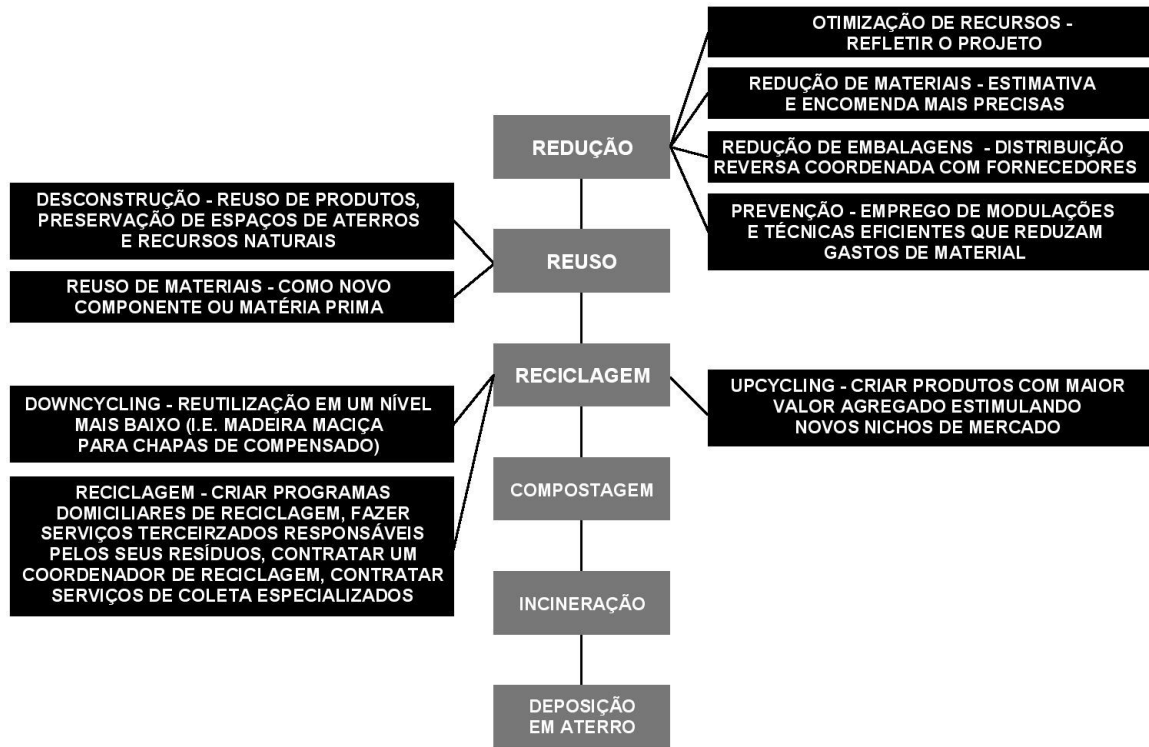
OTIMIZAÇÃO DE RECURSOS - REFLETIR O PROJETO

REDUÇÃO DE MATERIAIS - ESTIMATIVA E ENCOMENDA MAIS PRECISAS

REDUÇÃO

REDUÇÃO DE EMBALAGENS - DISTRIBUIÇÃO REVERSA COORDENADA COM FORNECEDORES

DESCONSTRUÇÃO - REUSO DE PRODUTOS, PRESERVAÇÃO DE ESPAÇOS DE ATERROS E RECURSOS NATURAIS

PREVENÇÃO - EMPREGO DE MODULAÇÕES E TÉCNICAS EFICIENTES QUE REDUZAM GASTOS DE MATERIAL

REUSO

REUSO DE MATERIAIS - COMO NOVO COMPONENTE OU MATÉRIA PRIMA

RECICLAGEM

UPCYCLING - CRIAR PRODUTOS COM MAIOR VALOR AGREGADO ESTIMULANDO NOVOS NICHOS DE MERCADO

DOWNCYCLING - REUTILIZAÇÃO EM UM NÍVEL MAIS BAIXO (I.E. MADEIRA MACIÇA PARA CHAPAS DE COMPENSADO)

COMPOSTAGEM

RECICLAGEM - CRIAR PROGRAMAS DOMICILIARES DE RECICLAGEM, FAZER SERVIÇOS TERCEIRZADOS RESPONSÁVEIS PELOS SEUS RESÍDUOS, CONTRATAR UM COORDENADOR DE RECICLAGEM, CONTRATAR SERVIÇOS DE COLETA ESPECIALIZADOS

INCINERAÇÃO

DEPOSIÇÃO EM ATERRO